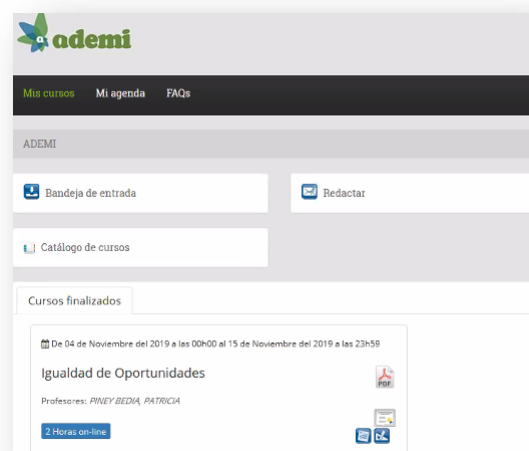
ademi

Mis cursos Mi agenda FAQs

ADEMI

Bandeja de entrada

Redactar

Catálogo de cursos

Cursos finalizados

De 04 de Noviembre del 2019 a las 00h00 al 15 de Noviembre del 2019 a las 23h59

Igualdad de Oportunidades

PDF

Profesores: PINEY BEDIA, PATRICIA

2 Horas on-line